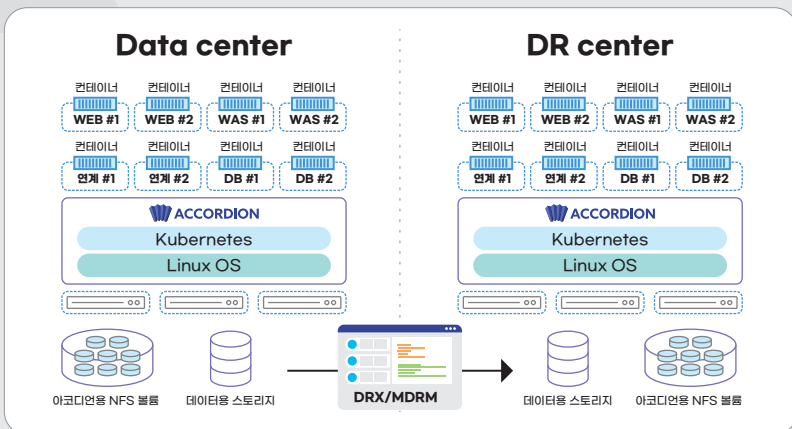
Data center

컨테이너
WEB #1
컨테이너
WEB #2
컨테이너
WAS #1
컨테이너
WAS #2

컨테이너
연계 #1
컨테이너
연계 #2
컨테이너
DB #1
컨테이너
DB #2

ACCORDION
Kubernetes
Linux OS

아코디언용 NFS 볼륨
데이터용 스토리지

DR center

컨테이너
WEB #1
컨테이너
WEB #2
컨테이너
WAS #1
컨테이너
WAS #2

컨테이너
연계 #1
컨테이너
연계 #2
컨테이너
DB #1
컨테이너
DB #2

ACCORDION
Kubernetes
Linux OS

DRX/MDRM

데이터용 스토리지
아코디언용 NFS 볼륨